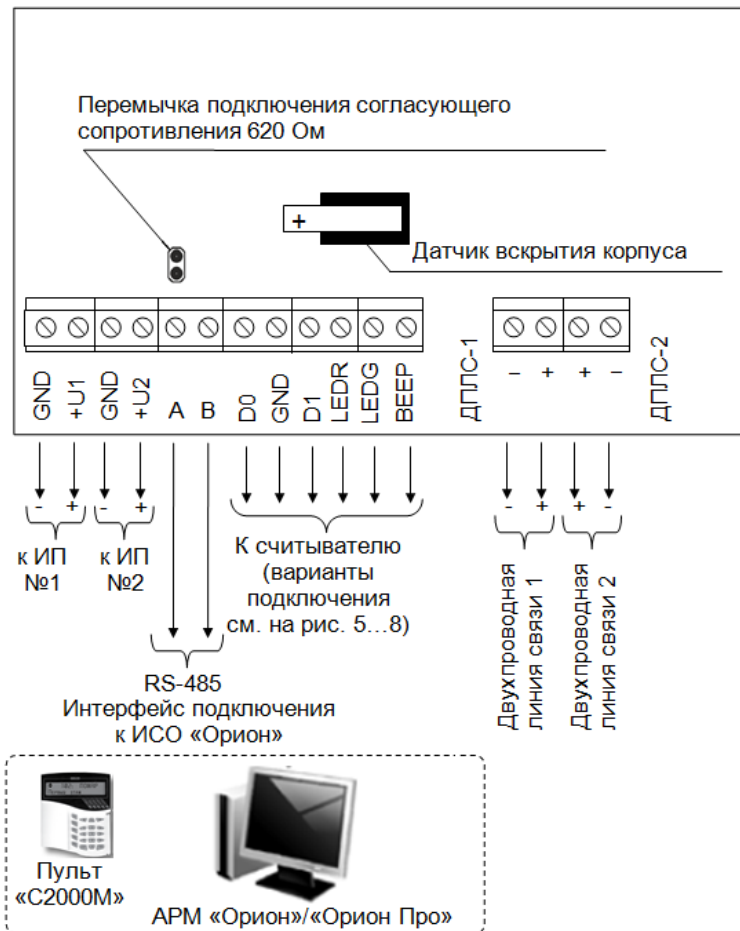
Перемычка подключения согласующего сопротивления 620 Ом

+

Датчик вскрытия корпуса

GND +U1 GND +U2 A B D0 GND D1 LEDR LEDG BEEP

ДПЛС-1 – + + – ДПЛС-2

- + - +

к ИП №1

к ИП №2

К считывателю (варианты подключения см. на рис. 5…8)

- + + -

Двухпроводная линия связи 1

Двухпроводная линия связи 2

RS-485
Интерфейс подключения к ИСО «Орион»

Пульт «С2000М»

АРМ «Орион»/«Орион Про»